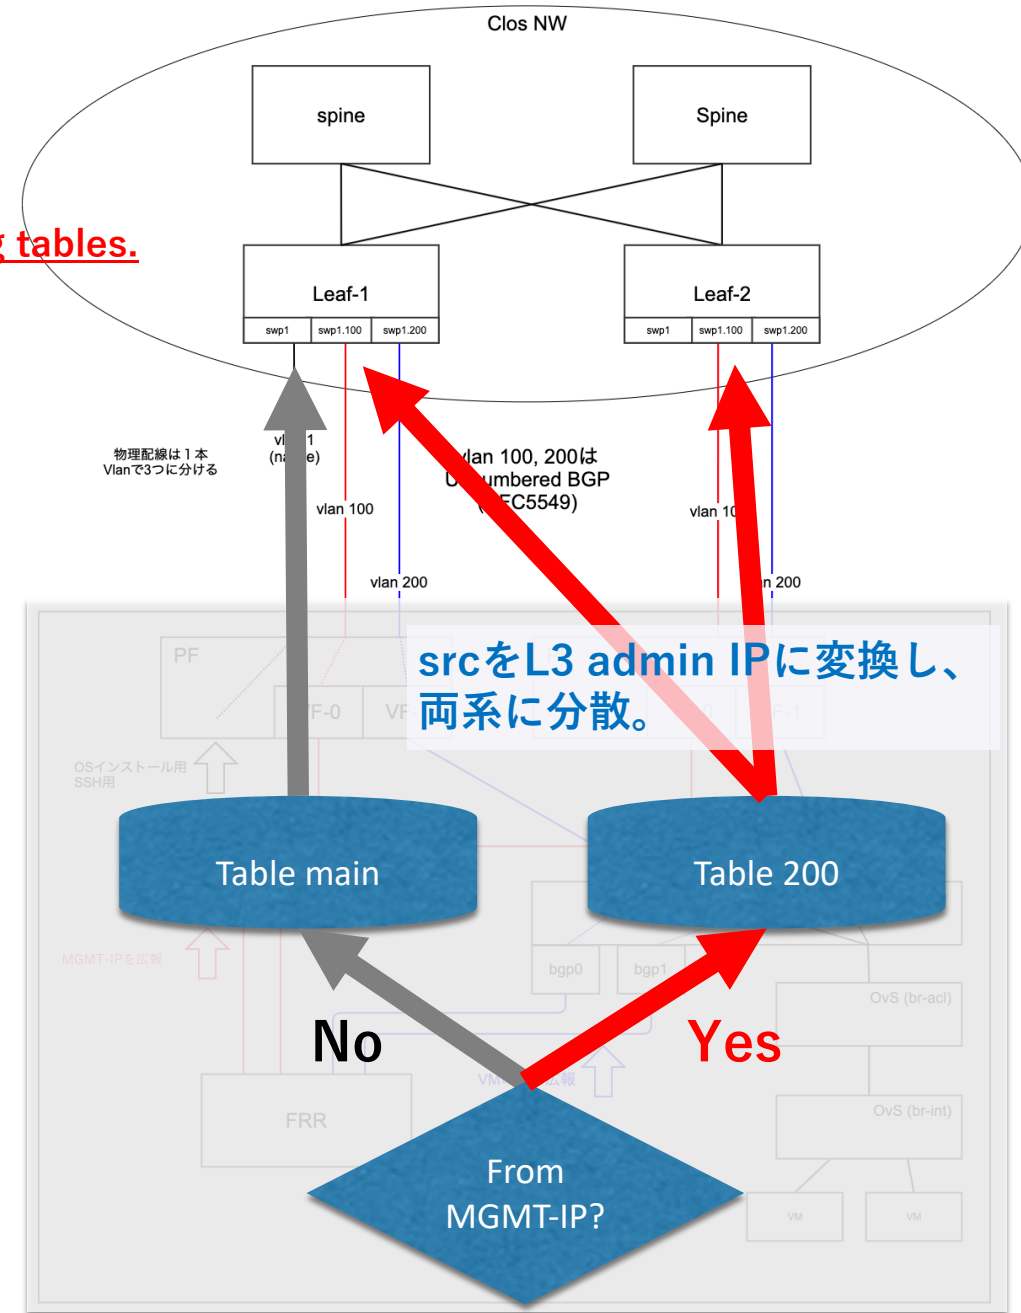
Clos NW

spine

Spine

g tables.

Leaf-1

swp1 swp1.100 swp1.200

Leaf-2

swp1 swp1.100 swp1.200

物理配線は１本
Vlanで3つに分ける

vl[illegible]1
(na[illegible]e)

vlan 100

vlan 100, 200は
U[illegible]umbered BGP
([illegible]FC5549)

vlan 10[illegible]

vlan 200

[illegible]n 200

PF

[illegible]F-0

VF

srcをL3 admin IPに変換し、
両系に分散。

OSインストール用
SSH用

Table main

Table 200

MGMT-IPを広報

bgp0

bgp1

OvS (br-acl)

No

Yes

VM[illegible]広報

FRR

OvS (br-int)

From
MGMT-IP?

VM

VM